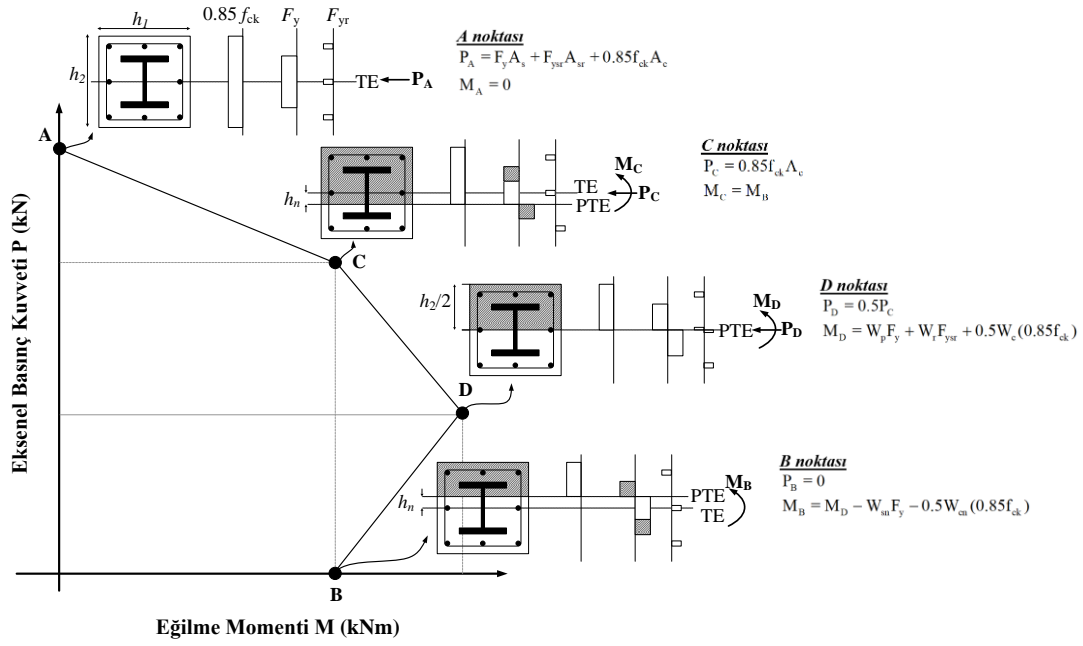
$h_1$ $0.85 f_{ck}$ $F_y$ $F_{yr}$

$h_2$

TE $P_A$

A noktası
$P_A = F_y A_s + F_{ysr} A_{sr} + 0.85 f_{ck} A_c$
$M_A = 0$

A

C noktası
$P_C = 0.85 f_{ck} A_c$
$M_C = M_B$

$h_n$ TE PTE $M_C$ $P_C$

C

$h_2/2$

D noktası
$P_D = 0.5 P_C$
$M_D = W_p F_y + W_r F_{ysr} + 0.5 W_c (0.85 f_{ck})$

PTE $M_D$ $P_D$

D

B noktası
$P_B = 0$
$M_B = M_D - W_{sn} F_y - 0.5 W_{cn} (0.85 f_{ck})$

$h_n$ PTE TE $M_B$

B

Eksenel Basınç Kuvveti P (kN)

Eğilme Momenti M (kNm)